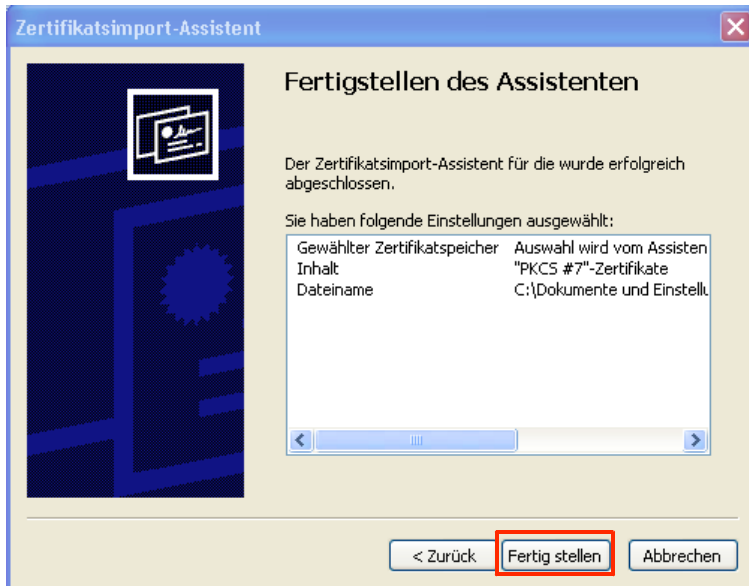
Zertifikatsimport-Assistent

Fertigstellen des Assistenten

Der Zertifikatsimport-Assistent für die wurde erfolgreich abgeschlossen.

Sie haben folgende Einstellungen ausgewählt:

| | |
|---|---|
| Gewählter Zertifikatspeicher | Auswahl wird vom Assisten |
| Inhalt | "PKCS #7"-Zertifikate |
| Dateiname | C:\Dokumente und Einstellu |

< Zurück
Fertig stellen
Abbrechen